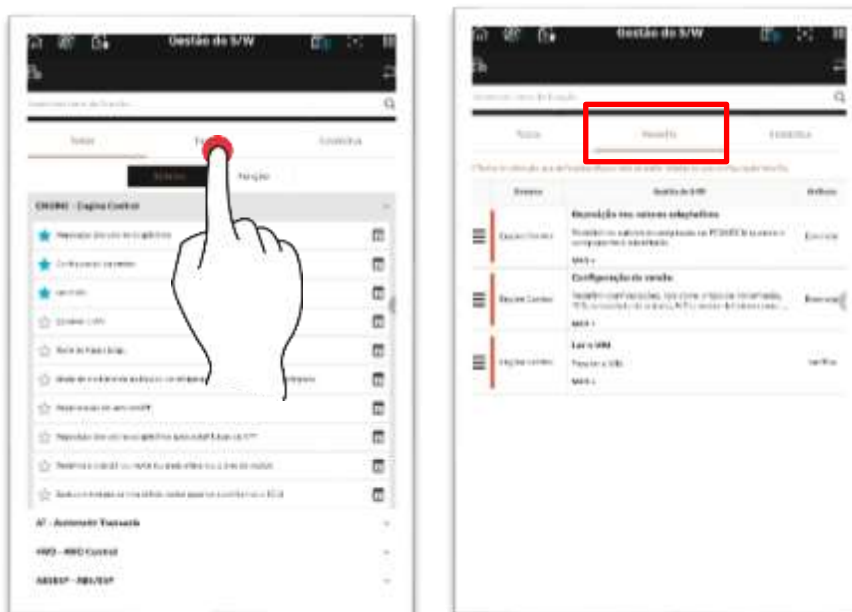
Gestão de S/W

Todas

Favorita

Sistema

Função

ENGINE - Engine Control

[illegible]

AT - Automatic Transaxle

4WD - 4WD Control

ABS/ESP - ABS/ESP

Gestão de S/W

Todas

Favorita

Sistema

Gestão de S/W

Definir

Engine Control

Reposição nos valores adaptativos

MAIS +

Configuração de versão

MAIS +

Ler o VIN

MAIS +